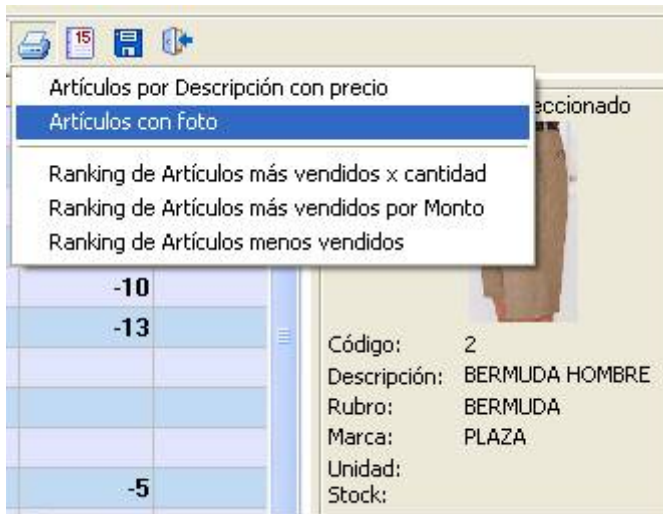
15

Artículos por Descripción con precio
Artículos con foto

Ranking de Artículos más vendidos x cantidad
Ranking de Artículos más vendidos por Monto
Ranking de Artículos menos vendidos

eccionado

-10
-13
-5

Código: 2
Descripción: BERMUDA HOMBRE
Rubro: BERMUDA
Marca: PLAZA
Unidad:
Stock: